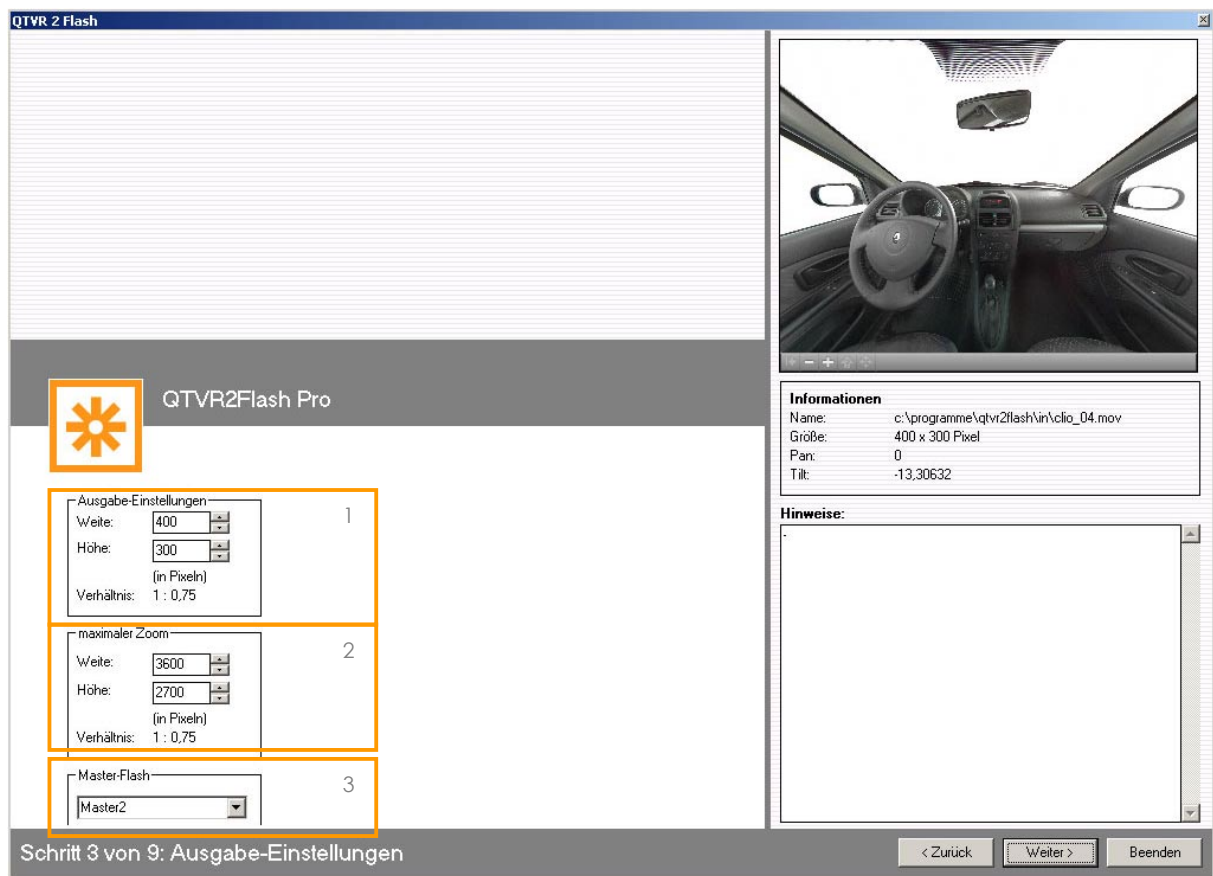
QTVR 2 Flash

QTVR2Flash Pro

Ausgabe-Einstellungen
Weite: 400
Höhe: 300
(in Pixeln)
Verhältnis: 1 : 0,75

1

maximaler Zoom
Weite: 3600
Höhe: 2700
(in Pixeln)
Verhältnis: 1 : 0,75

2

Master-Flash
Master2

3

Informationen
Name: c:\programme\qtvr2flash\in\clio_04.mov
Größe: 400 x 300 Pixel
Pan: 0
Tilt: -13,30632

Hinweise:
-

Schritt 3 von 9: Ausgabe-Einstellungen

< Zurück
Weiter >
Beenden